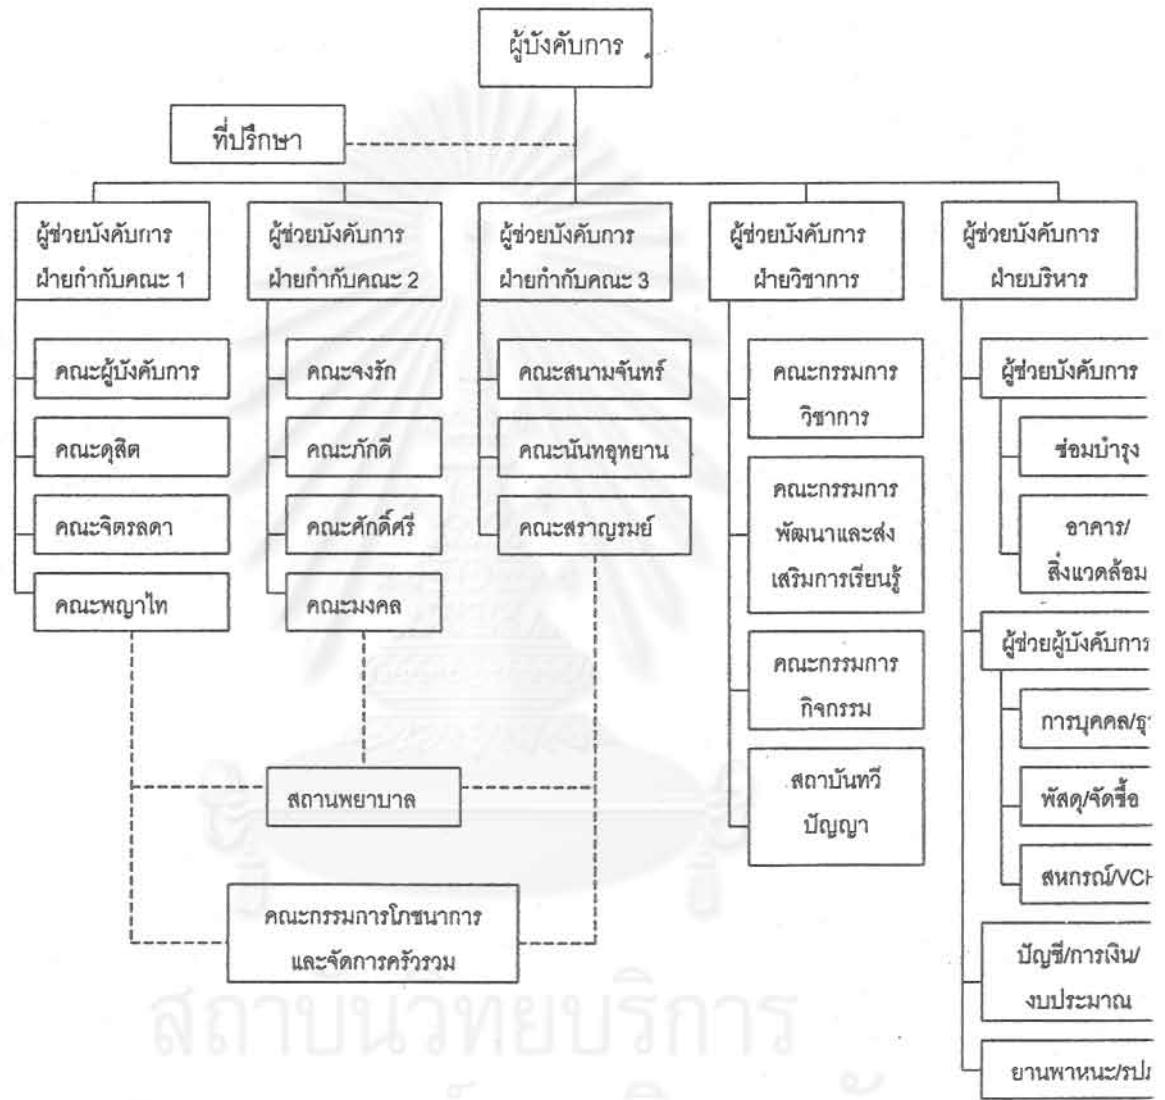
ผู้บังคับการ

ที่ปรึกษา

ผู้ช่วยบังคับการ ฝ่ายกำกับคณะ 1

คณะผู้บังคับการ

คณะดุสิต

คณะจิตรลดา

คณะพญาไท

ผู้ช่วยบังคับการ ฝ่ายกำกับคณะ 2

คณะจงรัก

คณะภักดี

คณะศักดิ์ศรี

คณะมงคล

ผู้ช่วยบังคับการ ฝ่ายกำกับคณะ 3

คณะสนามจันทร์

คณะนันทอุทยาน

คณะสราญรมย์

ผู้ช่วยบังคับการ ฝ่ายวิชาการ

คณะกรรมการ วิชาการ

คณะกรรมการ พัฒนาและส่งเสริมการเรียนรู้

คณะกรรมการ กิจกรรม

สถาบันทวีปัญญา

ผู้ช่วยบังคับการ ฝ่ายบริหาร

ผู้ช่วยบังคับการ

ซ่อมบำรุง

อาคาร/ สิ่งแวดล้อม

ผู้ช่วยผู้บังคับการ

การบุคคล/ธุ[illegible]

พัสดุ/จัดซื้อ

สหกรณ์/VC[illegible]

บัญชี/การเงิน/ งบประมาณ

ยานพาหนะ/รป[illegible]

สถานพยาบาล

คณะกรรมการโภชนาการ และจัดการครัวรวม

สถาบันวิทยบริการ